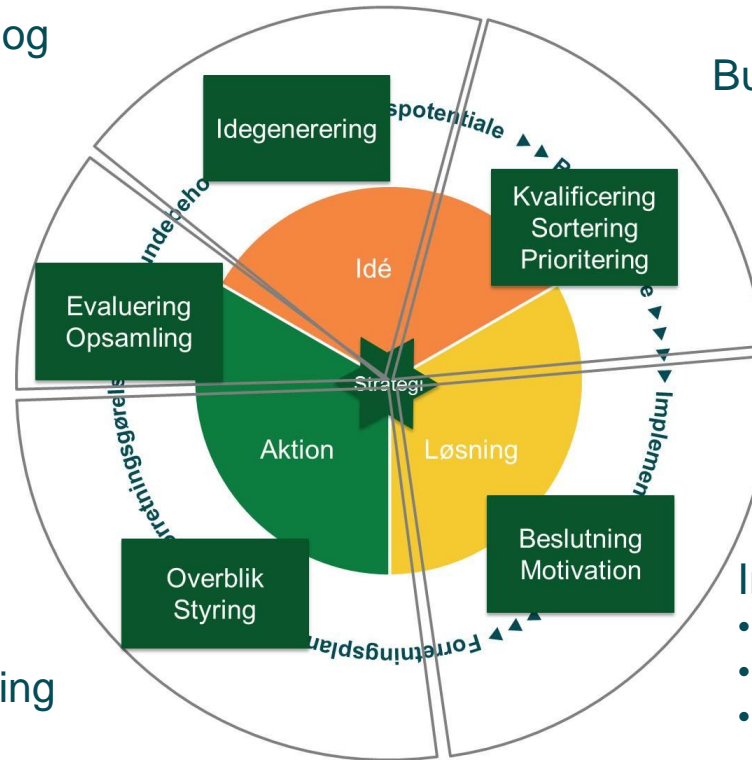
og

Bu

Idegenerering

spotentiale

Kvalificering
Sortering
Prioritering

undeho

Idé

Evaluering
Opsamling

Strategi

Implemen

Aktion

Løsning

retningsgørels

Beslutning
Motivation

I

•
•
•

Overblik
Styring

Forretningsplan

ing